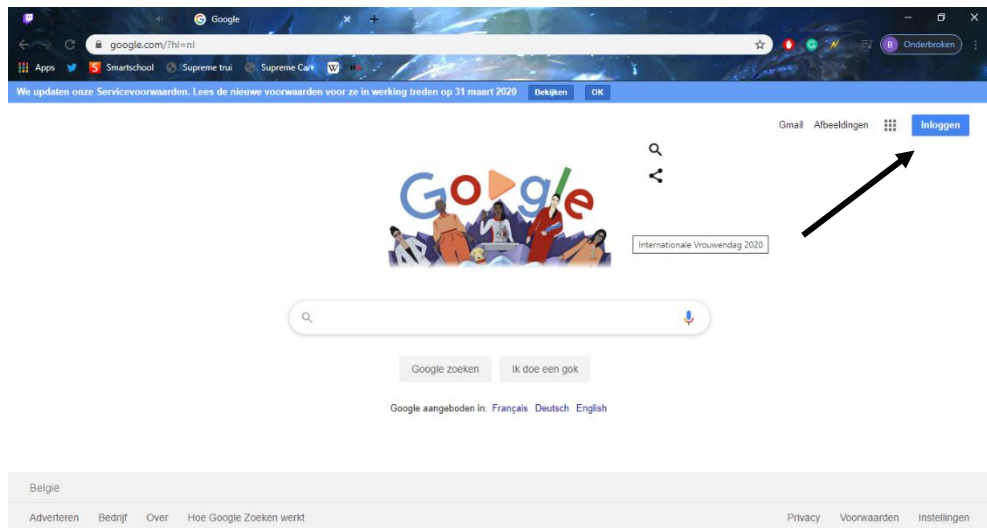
Google
google.com/?hl=nl
B Onderbroken
Apps Smartschool Supreme trui Supreme Car
We updaten onze Servicevoorwaarden. Lees de nieuwe voorwaarden voor ze in werking treden op 31 maart 2020 Bekijken OK

Gmail Afbeeldingen Inloggen

Google

Internationale Vrouwendag 2020

Google zoeken Ik doe een gok

Google aangeboden in: Français Deutsch English

België

Adverteren Bedrijf Over Hoe Google Zoeken werkt Privacy Voorwaarden Instellingen